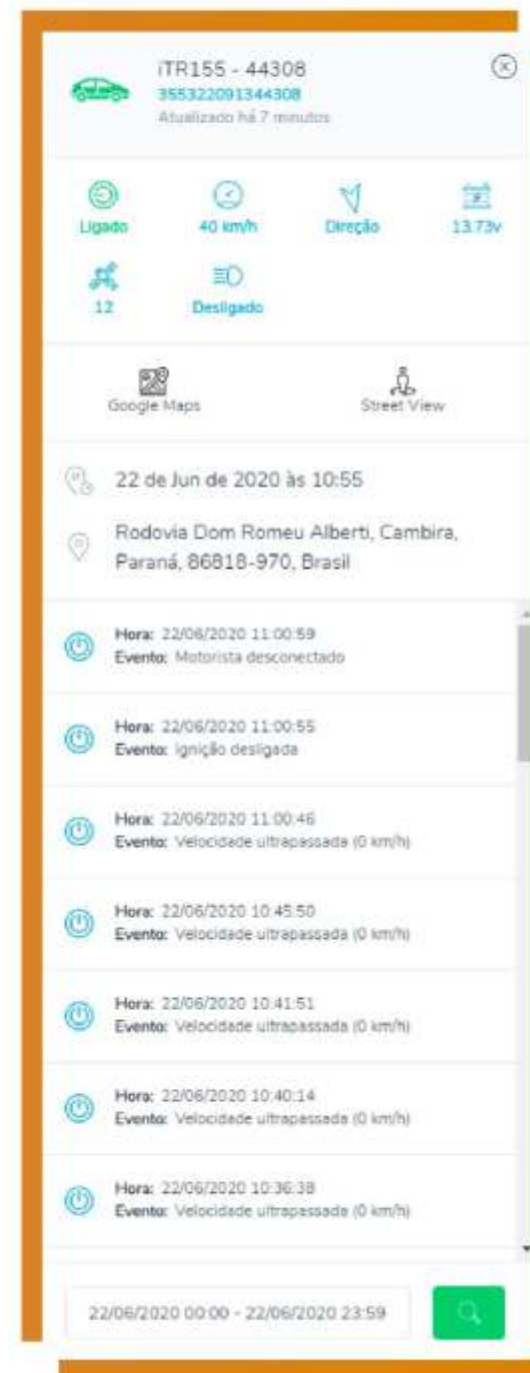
iTR155 - 44308
355322091344308
Atualizado há 7 minutos

Ligado
40 km/h
Direção
13.73v
12
Desligado

Google Maps
Street View

22 de Jun de 2020 às 10:55

Rodovia Dom Romeu Alberti, Cambira, Paraná, 86818-970, Brasil

Hora: 22/06/2020 11:00:59
Evento: Motorista desconectado

Hora: 22/06/2020 11:00:55
Evento: Ignição desligada

Hora: 22/06/2020 11:00:46
Evento: Velocidade ultrapassada (0 km/h)

Hora: 22/06/2020 10:45:50
Evento: Velocidade ultrapassada (0 km/h)

Hora: 22/06/2020 10:41:51
Evento: Velocidade ultrapassada (0 km/h)

Hora: 22/06/2020 10:40:14
Evento: Velocidade ultrapassada (0 km/h)

Hora: 22/06/2020 10:36:38
Evento: Velocidade ultrapassada (0 km/h)

22/06/2020 00:00 - 22/06/2020 23:59